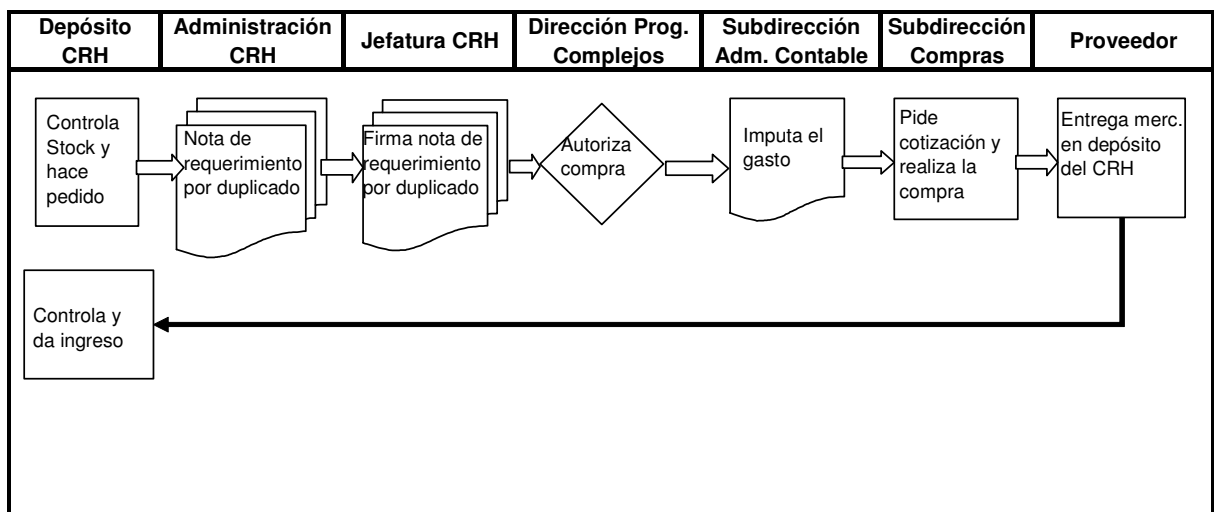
| Depósito CRH | Administración CRH | Jefatura CRH | Dirección Prog. Complejos | Subdirección Adm. Contable | Subdirección Compras | Proveedor |
|---|---|---|---|---|---|---|

Controla Stock y hace pedido

Nota de requerimiento por duplicado

Firma nota de requerimiento por duplicado

Autoriza compra

Imputa el gasto

Pide cotización y realiza la compra

Entrega merc. en depósito del CRH

Controla y da ingreso